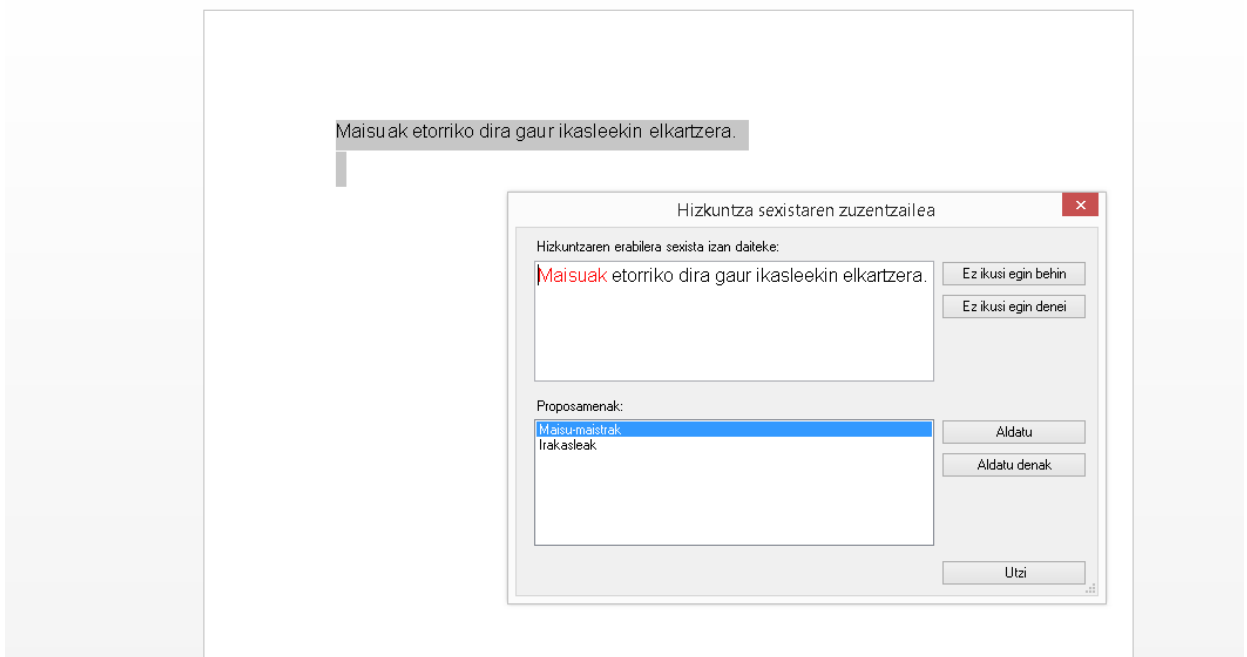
Maisuak etorriko dira gaur ikasleekin elkartzera.

Hizkuntza sexistaren zuzentzailea

×

Hizkuntzaren erabilera sexista izan daiteke:

Maisuak etorriko dira gaur ikasleekin elkartzera.

Ez ikusi egin behin

Ez ikusi egin denei

Proposamenak:

Maisu-maistrak
Irakasleak

Aldatu

Aldatu denak

Utzi